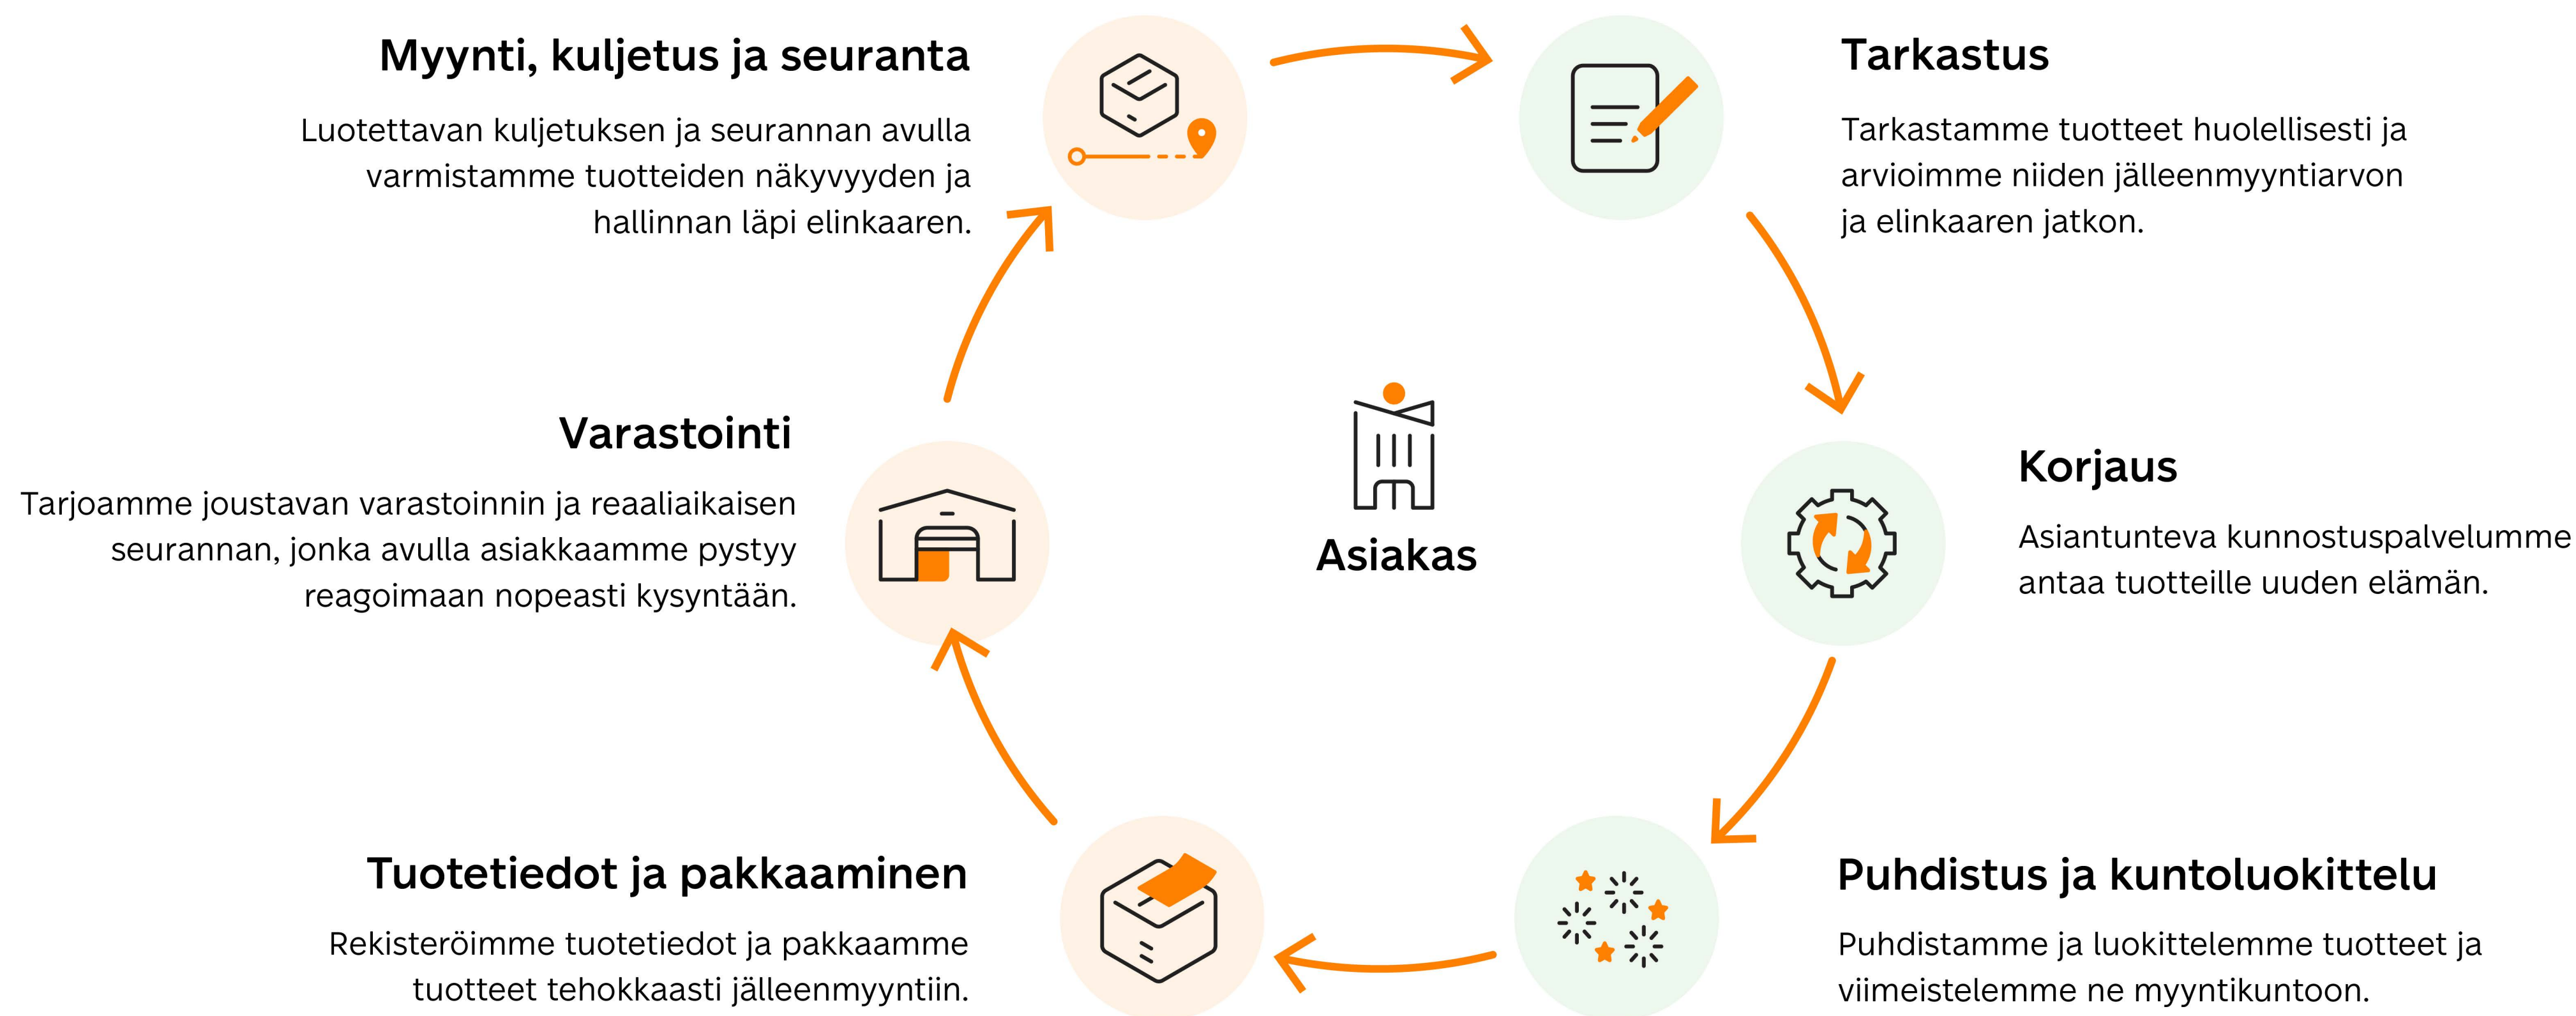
Myynti, kuljetus ja seuranta

Luotettavan kuljetuksen ja seurannan avulla varmistamme tuotteiden näkyvyyden ja hallinnan läpi elinkaaren.

Tarkastus

Tarkastamme tuotteet huolellisesti ja arvioimme niiden jälleenmyyntiarvon ja elinkaaren jatkon.

Varastointi

Tarjoamme joustavan varastoinnin ja reaaliaikaisen seurannan, jonka avulla asiakkaamme pystyy reagoimaan nopeasti kysyntään.

Asiakas

Korjaus

Asiantunteva kunnostuspalvelumme antaa tuotteille uuden elämän.

Tuotetiedot ja pakkaaminen

Rekisteröimme tuotetiedot ja pakkaamme tuotteet tehokkaasti jälleenmyyntiin.

Puhdistus ja kuntoluokittelu

Puhdistamme ja luokittelemme tuotteet ja viimeistelemme ne myyntikuntoon.